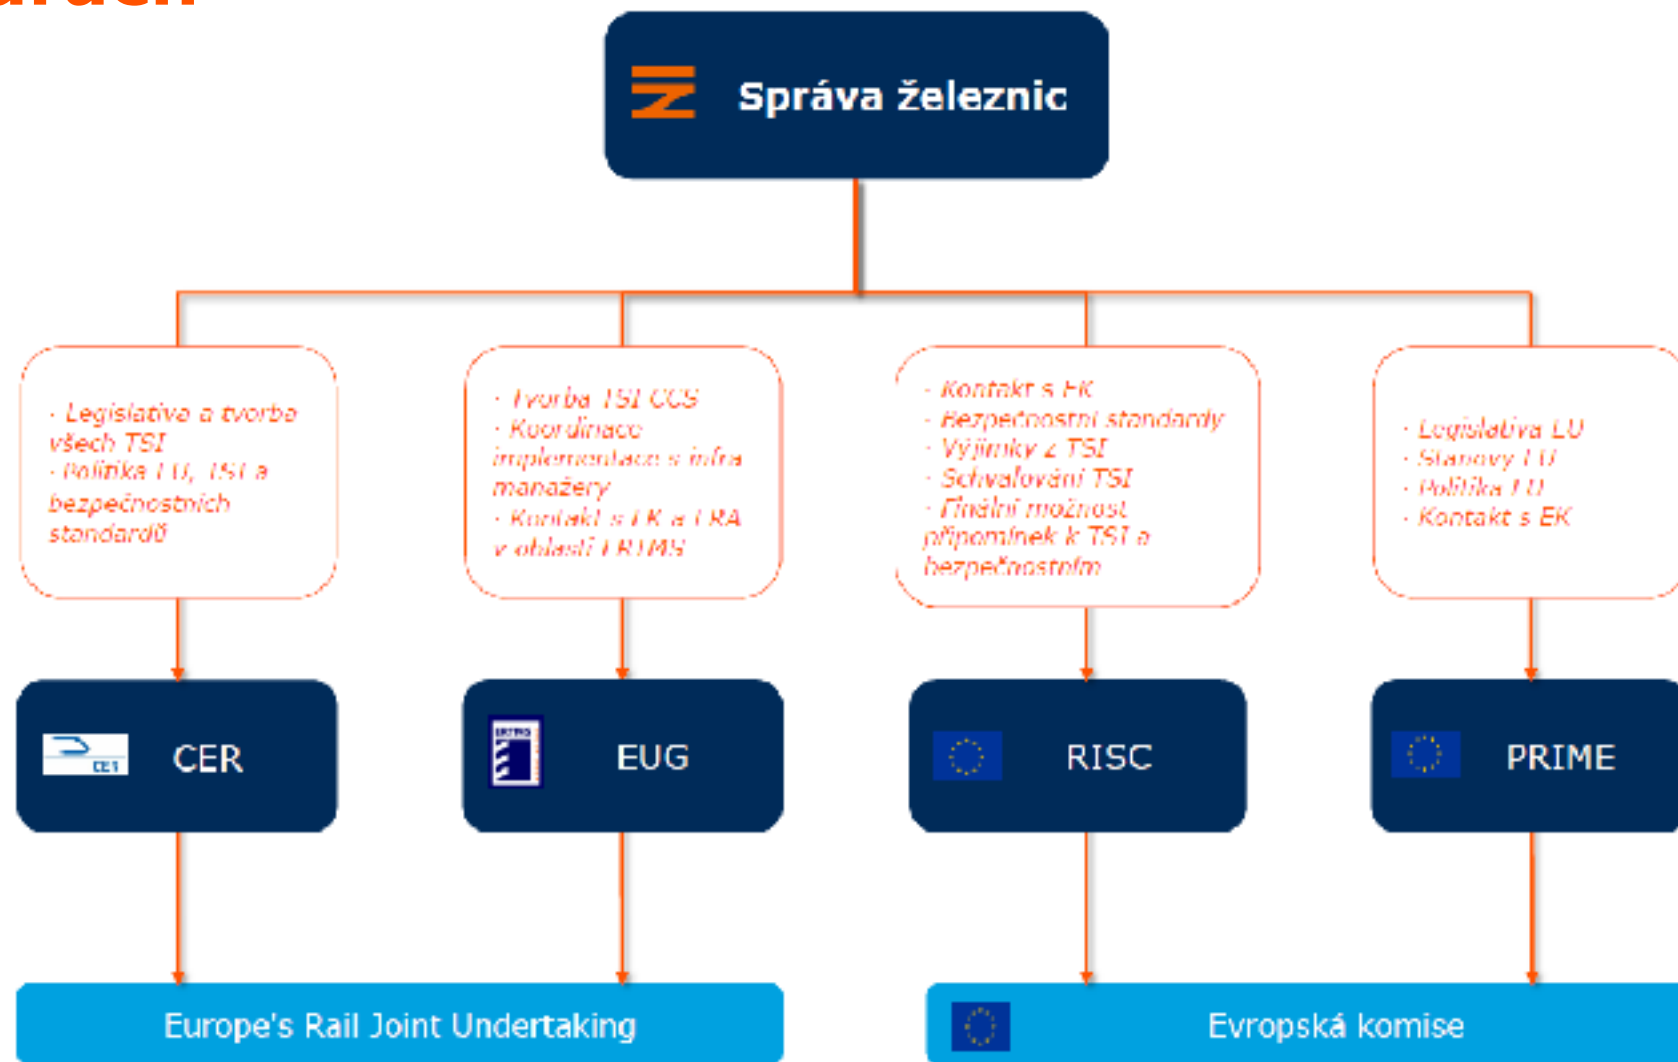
Správa železnic

· Legislativa a tvorba všech TSI
· Politika EU, TSI a bezpečnostních standardů

· Tvorba TSI CCS
· Koordinace implementace s infra manažery
· Kontakt s EK a ERA v oblasti ERTMS

· Kontakt s EK
· Bezpečnostní standardy
· Výjimky z TSI
· Schvalování TSI
· Finální možnost připomínek k TSI a bezpečnostním

· Legislativa EU
· Stanovy EU
· Politika EU
· Kontakt s EK

CER

EUG

RISC

PRIME

Europe's Rail Joint Undertaking

Evropská komise